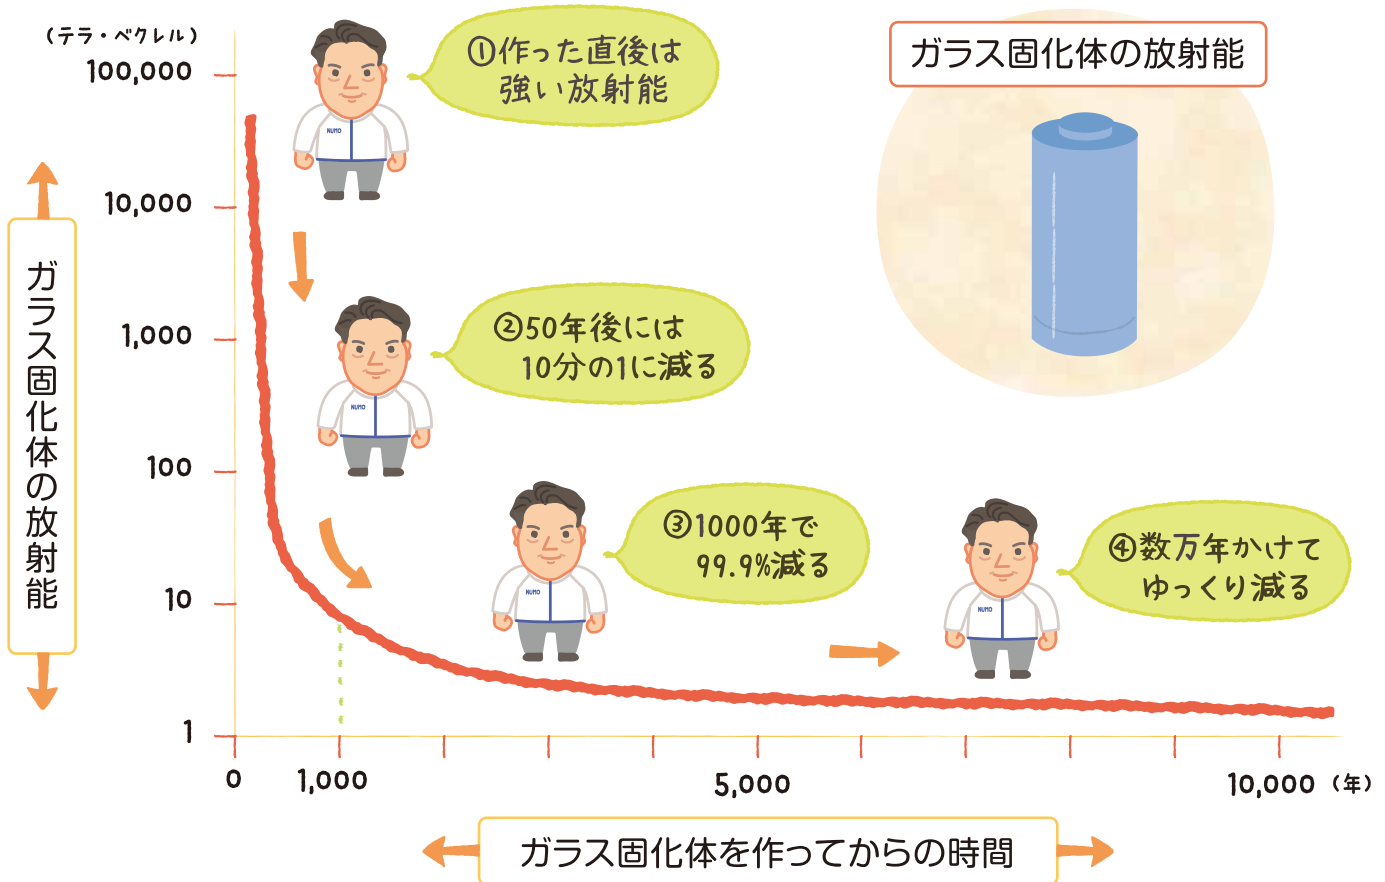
（テラ・ベクレル）
100,000
10,000
1,000
100
10
1

ガラス固化体の放射能

①作った直後は強い放射能

②50年後には10分の1に減る

③1000年で99.9%減る

④数万年かけてゆっくり減る

ガラス固化体の放射能

NUMO

0
1,000
5,000
10,000（年）

ガラス固化体を作ってからの時間